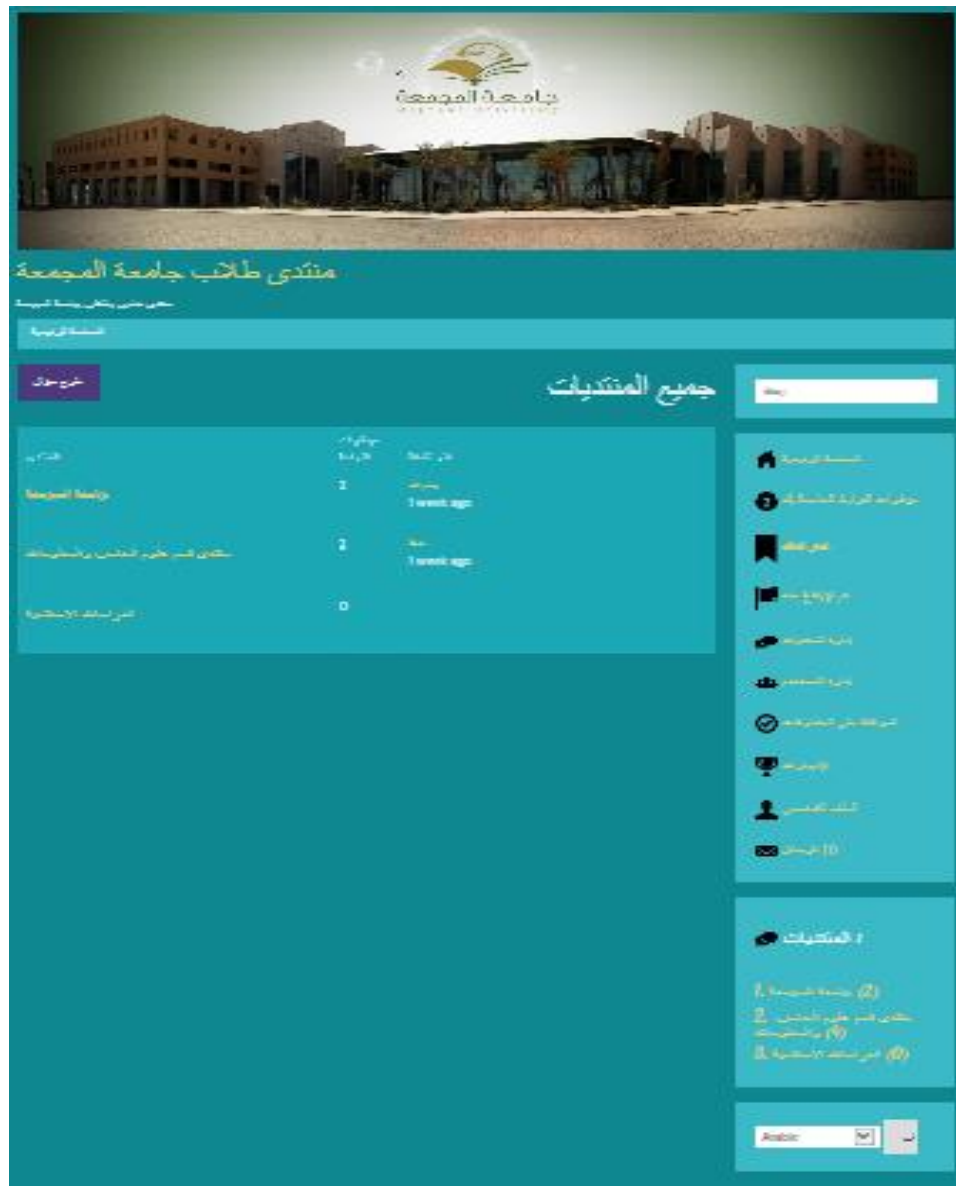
جامعة المجمعة

منتدى طلاب جامعة المجمعة

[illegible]

الصفحة الرئيسية

جميع المنتديات

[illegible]

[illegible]

| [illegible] | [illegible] | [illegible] |
|---|---|---|
| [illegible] 1 week ago | 2 | جامعة المجمعة |
| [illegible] 1 week ago | 2 | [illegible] |
| | 0 | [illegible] |

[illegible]

الصفحة الرئيسية

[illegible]

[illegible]

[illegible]

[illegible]

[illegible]

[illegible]

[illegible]

الملف الشخصي

(0) الرسائل

المنتديات

1. جامعة المجمعة (2)

2. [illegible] (2)

3. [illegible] (0)

Arabic